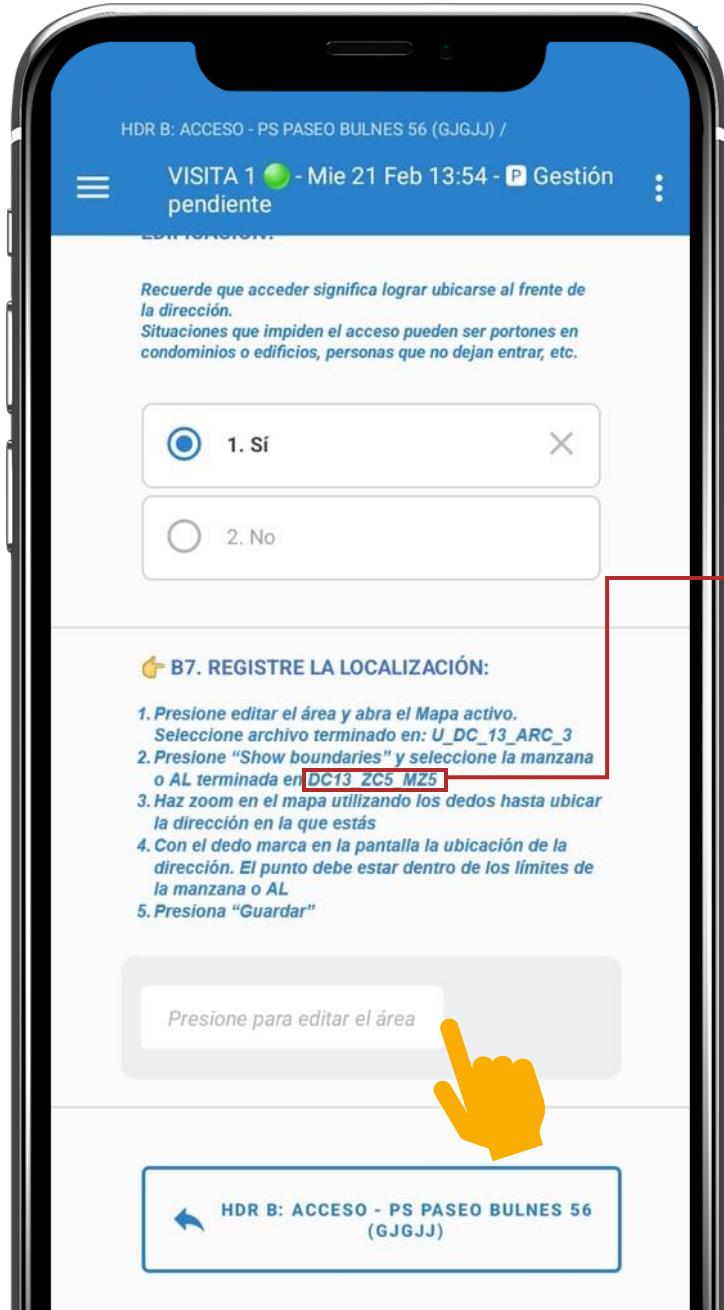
HDR B: ACCESO - PS PASEO BULNES 56 (GJGJJ) /

VISITA 1 🟢 - Mie 21 Feb 13:54 - P Gestión pendiente

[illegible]

Recuerde que acceder significa lograr ubicarse al frente de la dirección.
Situaciones que impiden el acceso pueden ser portones en condominios o edificios, personas que no dejan entrar, etc.

1. Sí

2. No

👉 B7. REGISTRE LA LOCALIZACIÓN:

1. Presione editar el área y abra el Mapa activo. Seleccione archivo terminado en: U_DC_13_ARC_3
2. Presione "Show boundaries" y seleccione la manzana o AL terminada en DC13_ZC5_MZ5
3. Haz zoom en el mapa utilizando los dedos hasta ubicar la dirección en la que estás
4. Con el dedo marca en la pantalla la ubicación de la dirección. El punto debe estar dentro de los límites de la manzana o AL
5. Presiona "Guardar"

Presione para editar el área

HDR B: ACCESO - PS PASEO BULNES 56 (GJGJJ)